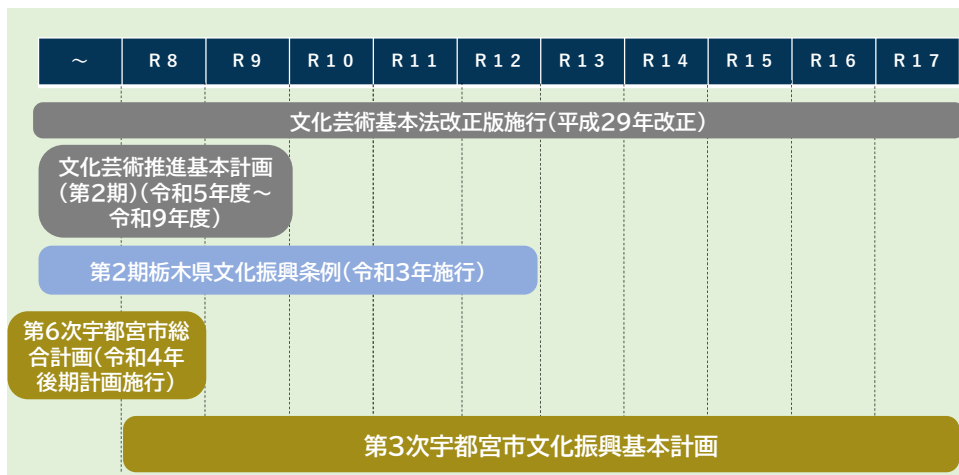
| ～ | R8 | R9 | R10 | R11 | R12 | R13 | R14 | R15 | R16 | R17 |
|---|---|---|---|---|---|---|---|---|---|---|

文化芸術基本法改正版施行(平成29年改正)

文化芸術推進基本計画(第2期)(令和5年度～令和9年度)

第2期栃木県文化振興条例(令和3年施行)

第6次宇都宮市総合計画(令和4年後期計画施行)

第3次宇都宮市文化振興基本計画